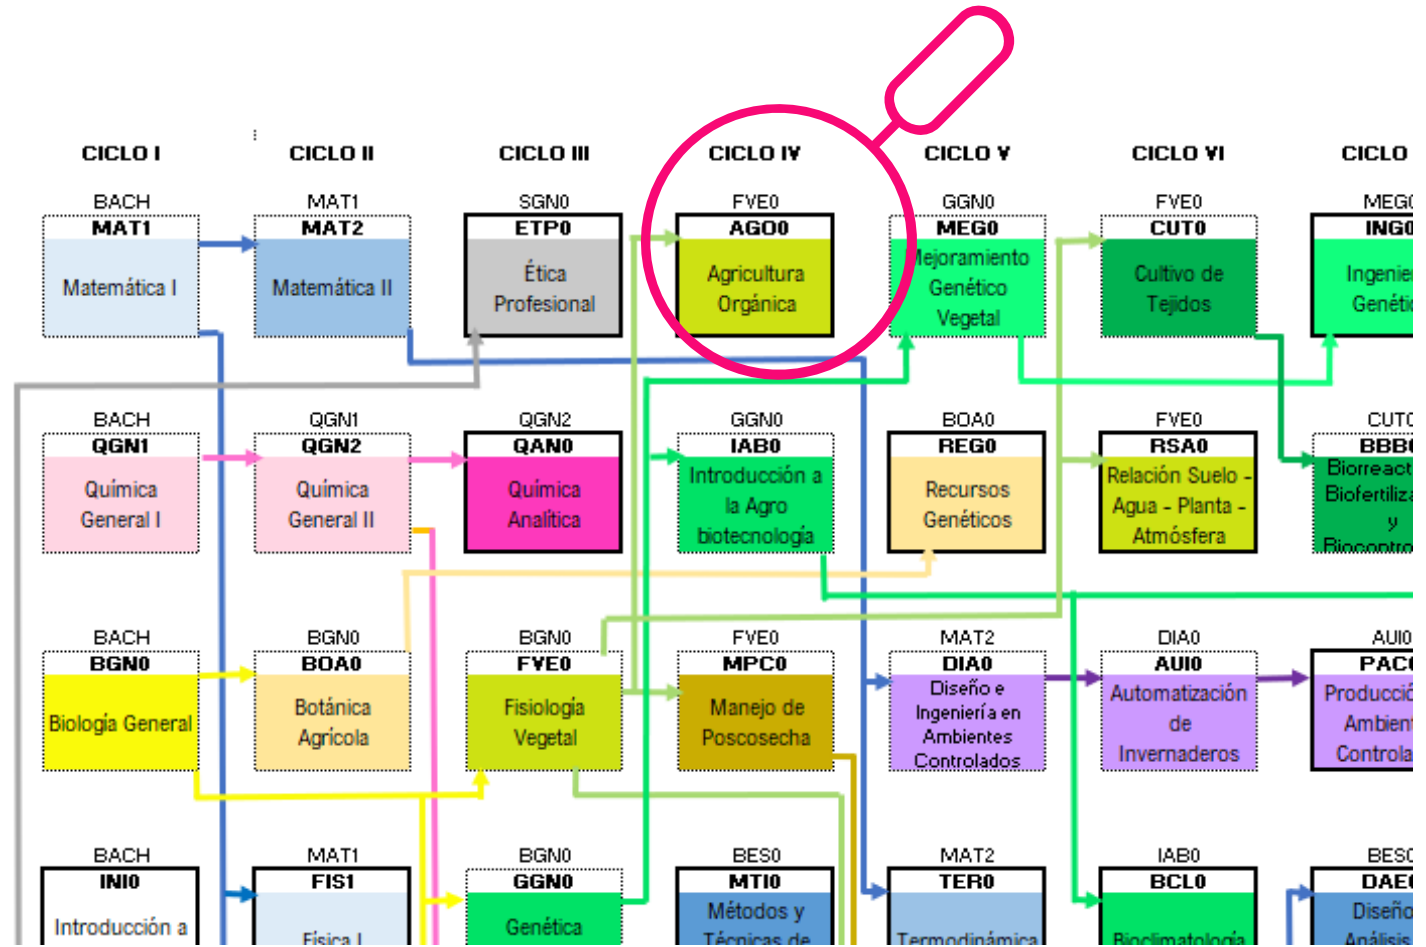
CICLO I
CICLO II
CICLO III
CICLO IV
CICLO V
CICLO VI
CICLO

BACH
MAT1
Matemática I

MAT1
MAT2
Matemática II

SGN0
ETP0
Ética Profesional

FVE0
AGO0
Agricultura Orgánica

GGN0
MEG0
Mejoramiento Genético Vegetal

FVE0
CUT0
Cultivo de Tejidos

MEG0
ING0
Ingenie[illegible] Genéti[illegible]

BACH
QGN1
Química General I

QGN1
QGN2
Química General II

QGN2
QAN0
Química Analítica

GGN0
IAB0
Introducción a la Agro biotecnología

BOA0
REG0
Recursos Genéticos

FVE0
RSA0
Relación Suelo - Agua - Planta - Atmósfera

CUT0
BBB0
Biorreact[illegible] Biofertiliza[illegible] y Biocontro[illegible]

BACH
BGN0
Biología General

BGN0
BOA0
Botánica Agrícola

BGN0
FVE0
Fisiología Vegetal

FVE0
MPC0
Manejo de Poscosecha

MAT2
DIA0
Diseño e Ingeniería en Ambientes Controlados

DIA0
AUI0
Automatización de Invernaderos

AUI0
PAC0
Producció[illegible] Ambient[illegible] Controla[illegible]

BACH
INI0
Introducción a

MAT1
FIS1
Física I

BGN0
GGN0
Genética

BES0
MTI0
Métodos y Técnicas de

MAT2
TER0
Termodinámica

IAB0
BCL0
Bioclimatología

BES0
DAE0
Diseño Análisis